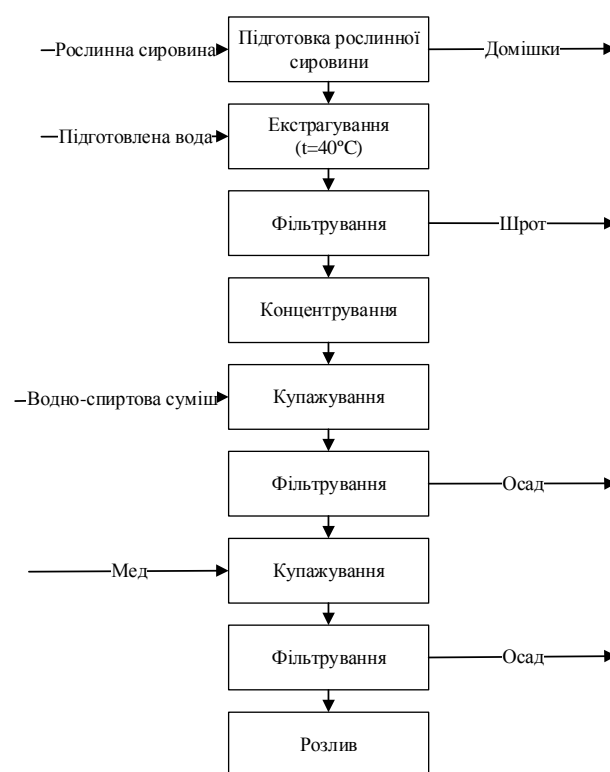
Рослинна сировина
Підготовка рослинної сировини
Домішки

Підготовлена вода
Екстрагування (t=40ºC)

Фільтрування
Шрот

Концентрування

Водно-спиртова суміш
Купажування

Фільтрування
Осад

Мед
Купажування

Фільтрування
Осад

Розлив